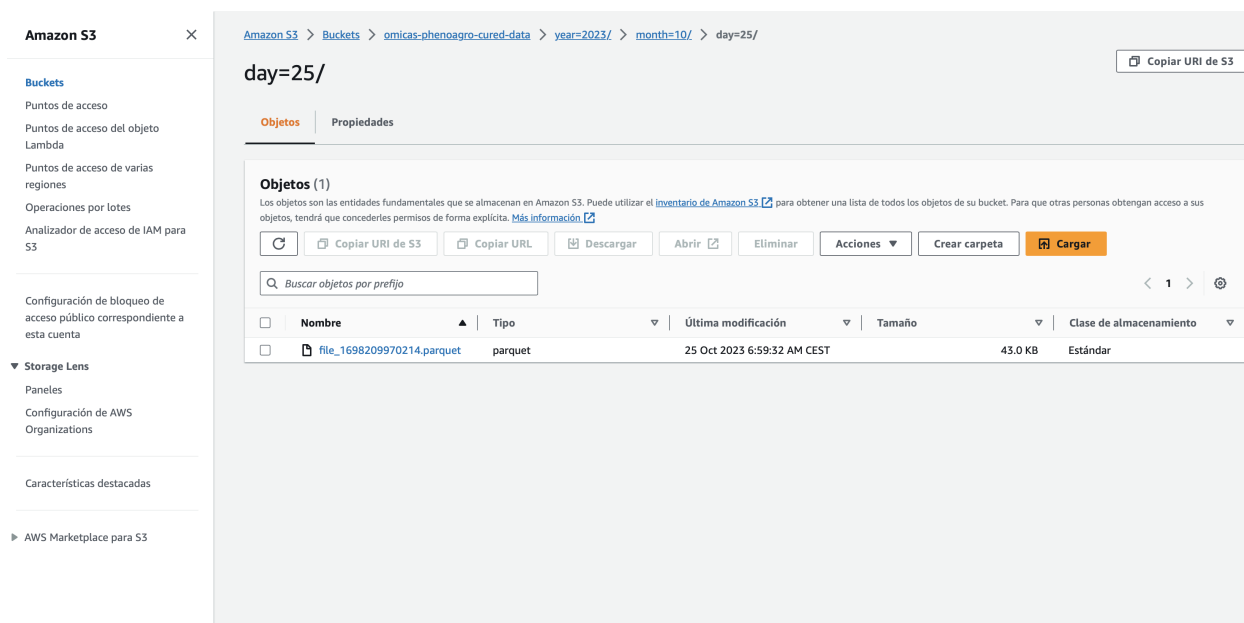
Amazon S3 ×

Buckets
Puntos de acceso
Puntos de acceso del objeto Lambda
Puntos de acceso de varias regiones
Operaciones por lotes
Analizador de acceso de IAM para S3

Configuración de bloqueo de acceso público correspondiente a esta cuenta

▼ Storage Lens
Paneles
Configuración de AWS Organizations

Características destacadas

▶ AWS Marketplace para S3

Amazon S3 > Buckets > omicas-phenoagro-cured-data > year=2023/ > month=10/ > day=25/

day=25/

Copiar URI de S3

Objetos Propiedades

Objetos (1)
Los objetos son las entidades fundamentales que se almacenan en Amazon S3. Puede utilizar el inventario de Amazon S3 para obtener una lista de todos los objetos de su bucket. Para que otras personas obtengan acceso a sus objetos, tendrá que concederles permisos de forma explícita. Más información

Copiar URI de S3 Copiar URL Descargar Abrir Eliminar Acciones ▼ Crear carpeta Cargar

Buscar objetos por prefijo

< 1 >

| Nombre | Tipo | Última modificación | Tamaño | Clase de almacenamiento |
|---|---|---|---|---|
| file_1698209970214.parquet | parquet | 25 Oct 2023 6:59:32 AM CEST | 43.0 KB | Estándar |